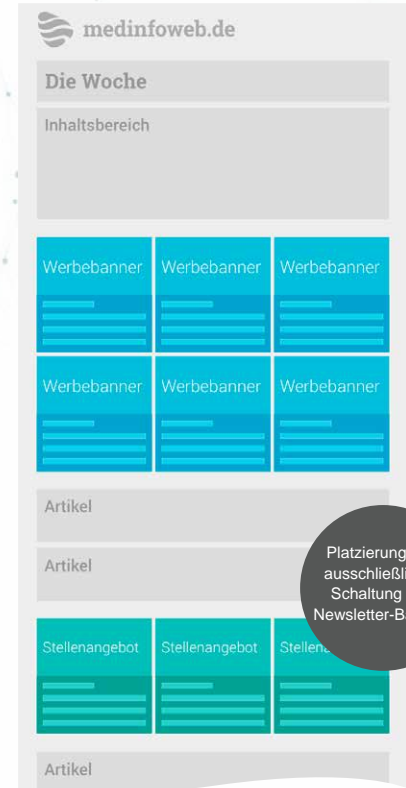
medinfoweb.de

Die Woche

Inhaltsbereich

Werbebanner

Werbebanner

Werbebanner

Werbebanner

Werbebanner

Werbebanner

Artikel

Artikel

Platzierung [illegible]
ausschließli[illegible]
Schaltung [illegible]
Newsletter-B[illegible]

Stellenangebot

Stellenangebot

Stellen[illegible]

Artikel